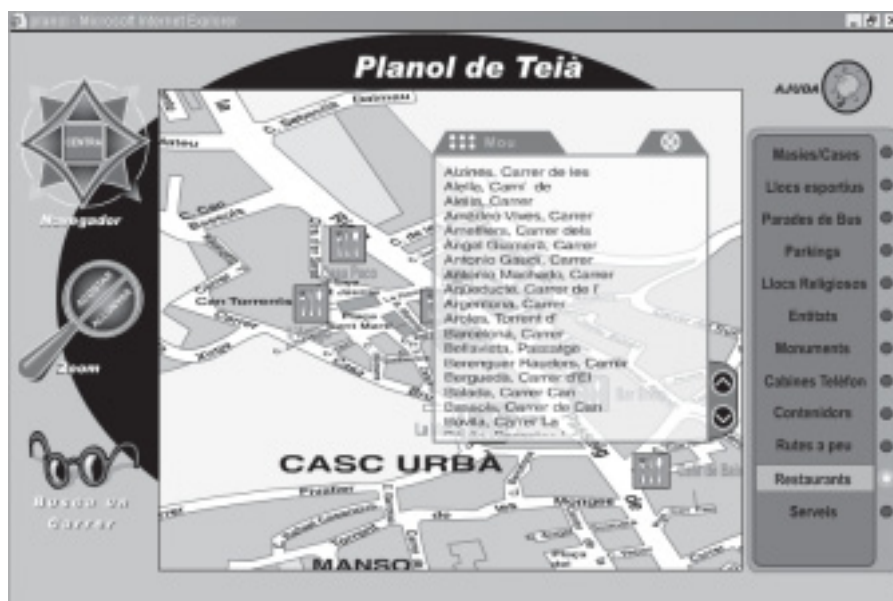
planol - Microsoft Internet Explorer

Planol de Teià

AJUDA

CENTRA

Navegador

Zoom

Busca un Carrer

Mou

Alzines, Carrer de les
Alella, Cami de
Alella, Carrer
Amadeo Vives, Carrer
Ametllers, Carrer dels
Àngel Guimerà, Carrer
Antonio Gaudí, Carrer
Antonio Machado, Carrer
Aqüeducte, Carrer de l'
Argemona, Carrer
Arola, Torrent d'
Barcelona, Carrer
Bellavista, Passatge
Berenguer Haudora, Carrer
Berguedà, Carrer d'El
Balada, Carrer Can
Basols, Carrer de Can
Bovila, Carrer La
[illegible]

Masies/Cases
Llocs esportius
Parades de Bus
Parkings
Llocs Religiosos
Entitats
Monuments
Cabines Telèfon
Contenidors
Rutes a peu
Restaurants
Serveis

CASC URBÀ
MANSO
Can Torrents
C. Sabadell
Carrer
Mongat
Plaça
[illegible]